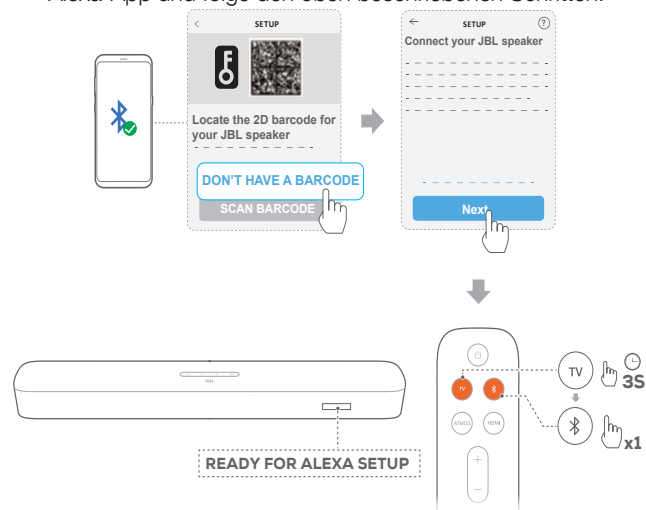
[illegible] App und folge den oben beschriebenen Schritten.

SETUP

Locate the 2D barcode for your JBL speaker

DON'T HAVE A BARCODE

SCAN BARCODE

SETUP

Connect your JBL speaker

Next

READY FOR ALEXA SETUP

TV

ATMOS

HDMI

+

−

TV

3S

x1